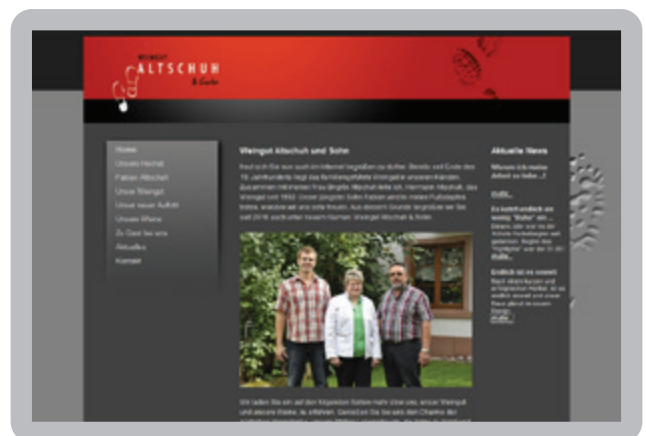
WEINGUT ALTSCHUH & Sohn

Home
Unser Hof
Fabian Altschuh
Unser Weingut
Unser neuer Auftritt
Unsere Weine
Zu Gast bei uns
Aktuelles
Kontakt

Weingut Altschuh und Sohn

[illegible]

Wir laden Sie ein auf den folgenden Seiten mehr über uns, unser Weingut und unsere Weine, zu erfahren. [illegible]

Aktuelle News

Warum ich meine Arbeit so liebe ...!
mehr...

Es kehrt endlich ein wenig "Ruhe" ein ...
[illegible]
mehr...

Endlich ist es soweit!
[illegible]
mehr...